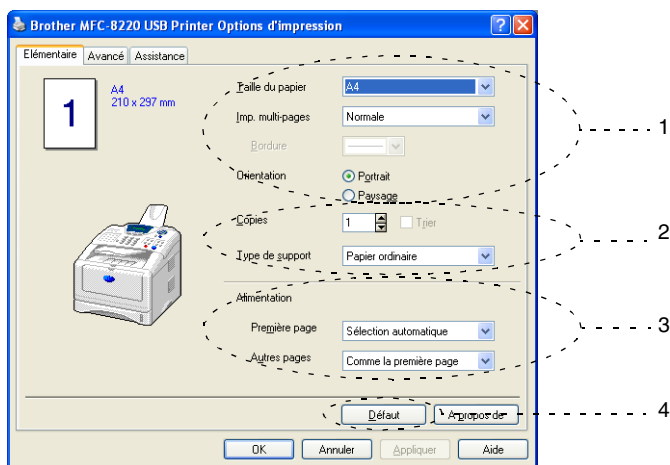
Brother MFC-8220 USB Printer Options d'impression

Elémentaire | Avancé | Assistance

1

A4
210 x 297 mm

Taille du papier: A4

Imp. multi-pages: Normale

Bordure

Orientation: Portrait / Paysage

Copies: 1 Trier

Type de support: Papier ordinaire

Alimentation

Première page: Sélection automatique

Autres pages: Comme la première page

Défaut | A propos de

OK | Annuler | Appliquer | Aide

1
2
3
4